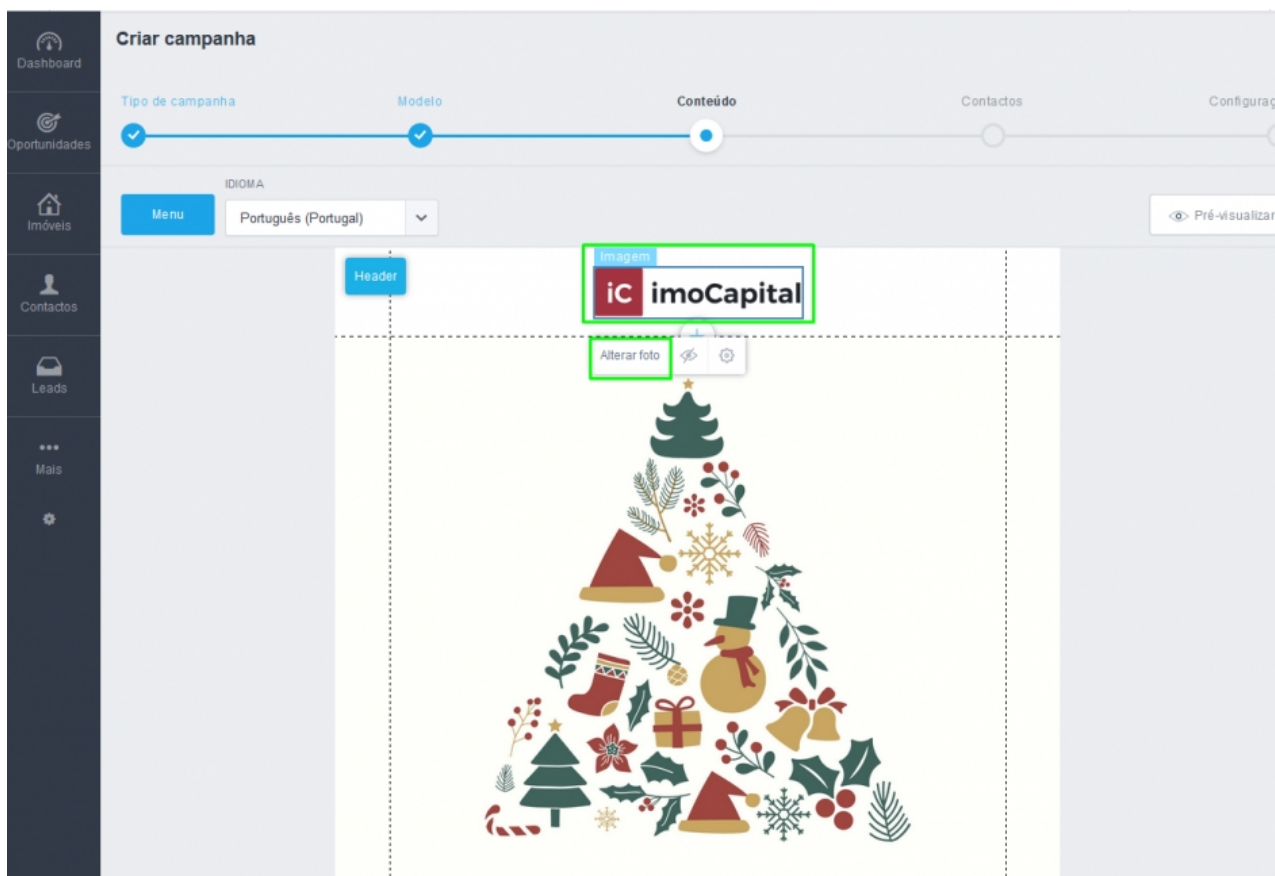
Dashboard

Oportunidades

Imóveis

Contactos

Leads

Mais

Criar campanha

Tipo de campanha

Modelo

Conteúdo

Contactos

Configuraç

Menu

IDIOMA

Português (Portugal)

Pré-visualizar

Header

Imagem

iC imoCapital

Alterar foto